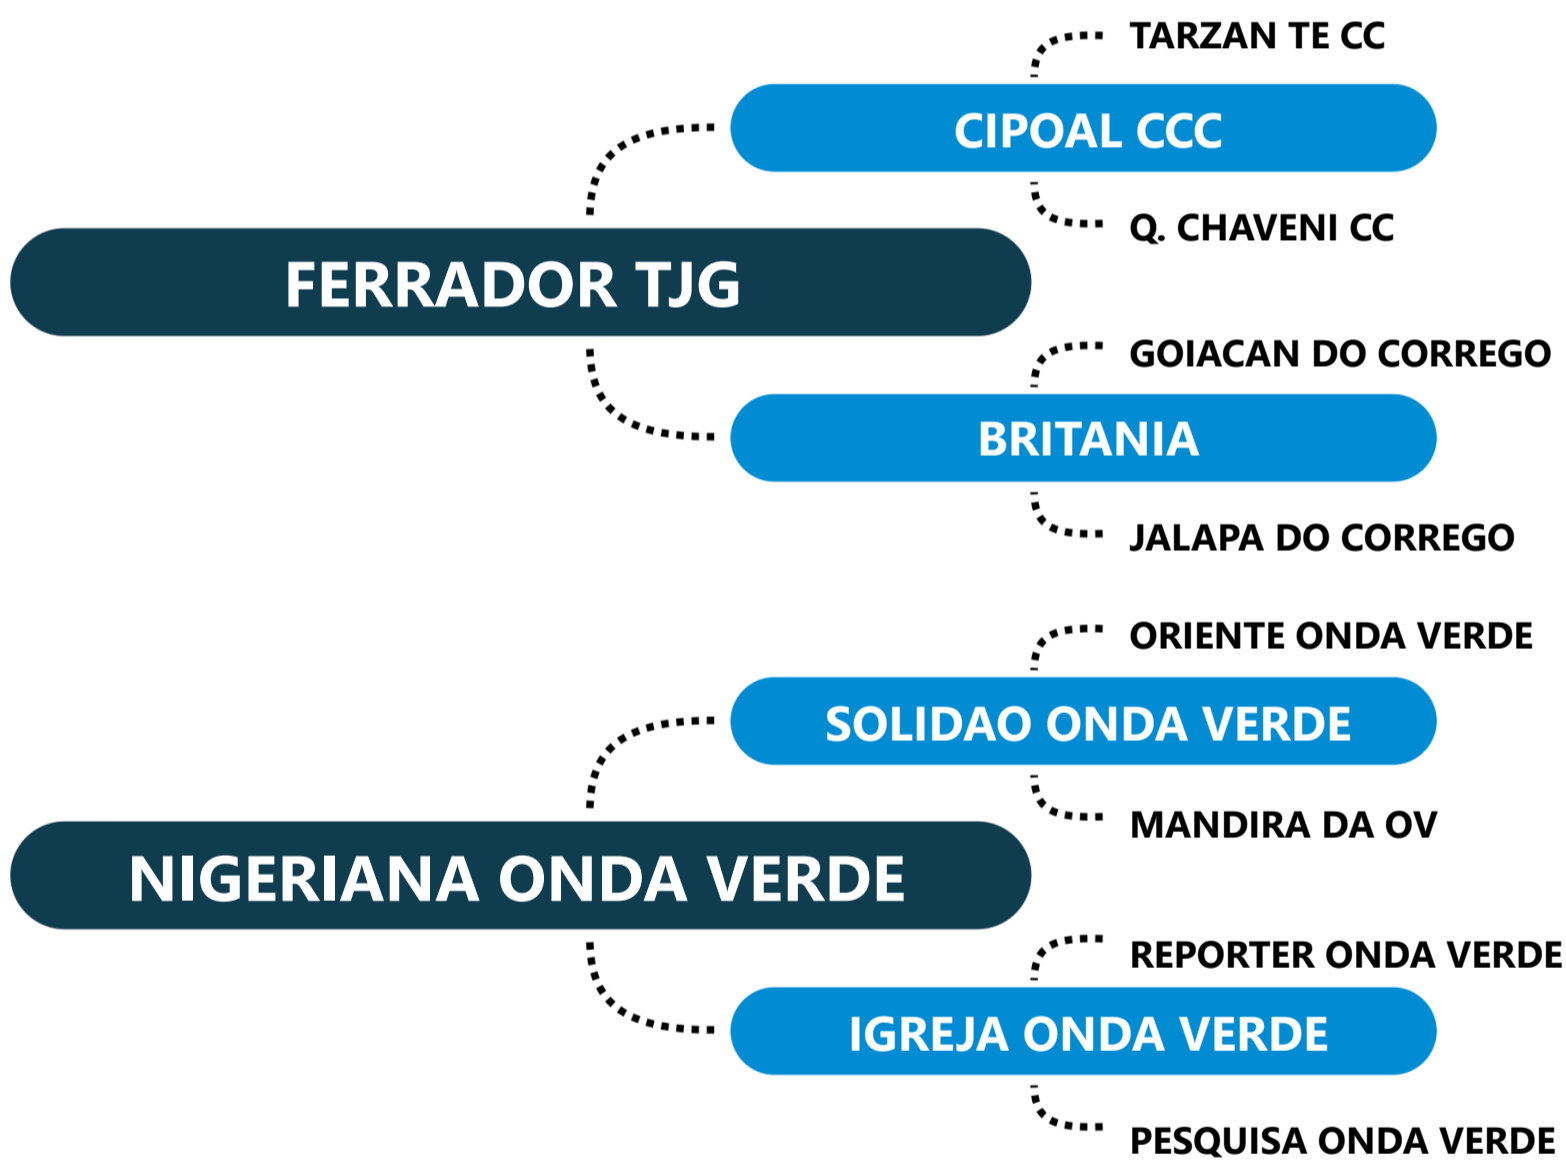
TARZAN TE CC

CIPOAL CCC

Q. CHAVENI CC

FERRADOR TJG

GOIACAN DO CORREGO

BRITANIA

JALAPA DO CORREGO

ORIENTE ONDA VERDE

SOLIDAO ONDA VERDE

MANDIRA DA OV

NIGERIANA ONDA VERDE

REPORTER ONDA VERDE

IGREJA ONDA VERDE

PESQUISA ONDA VERDE